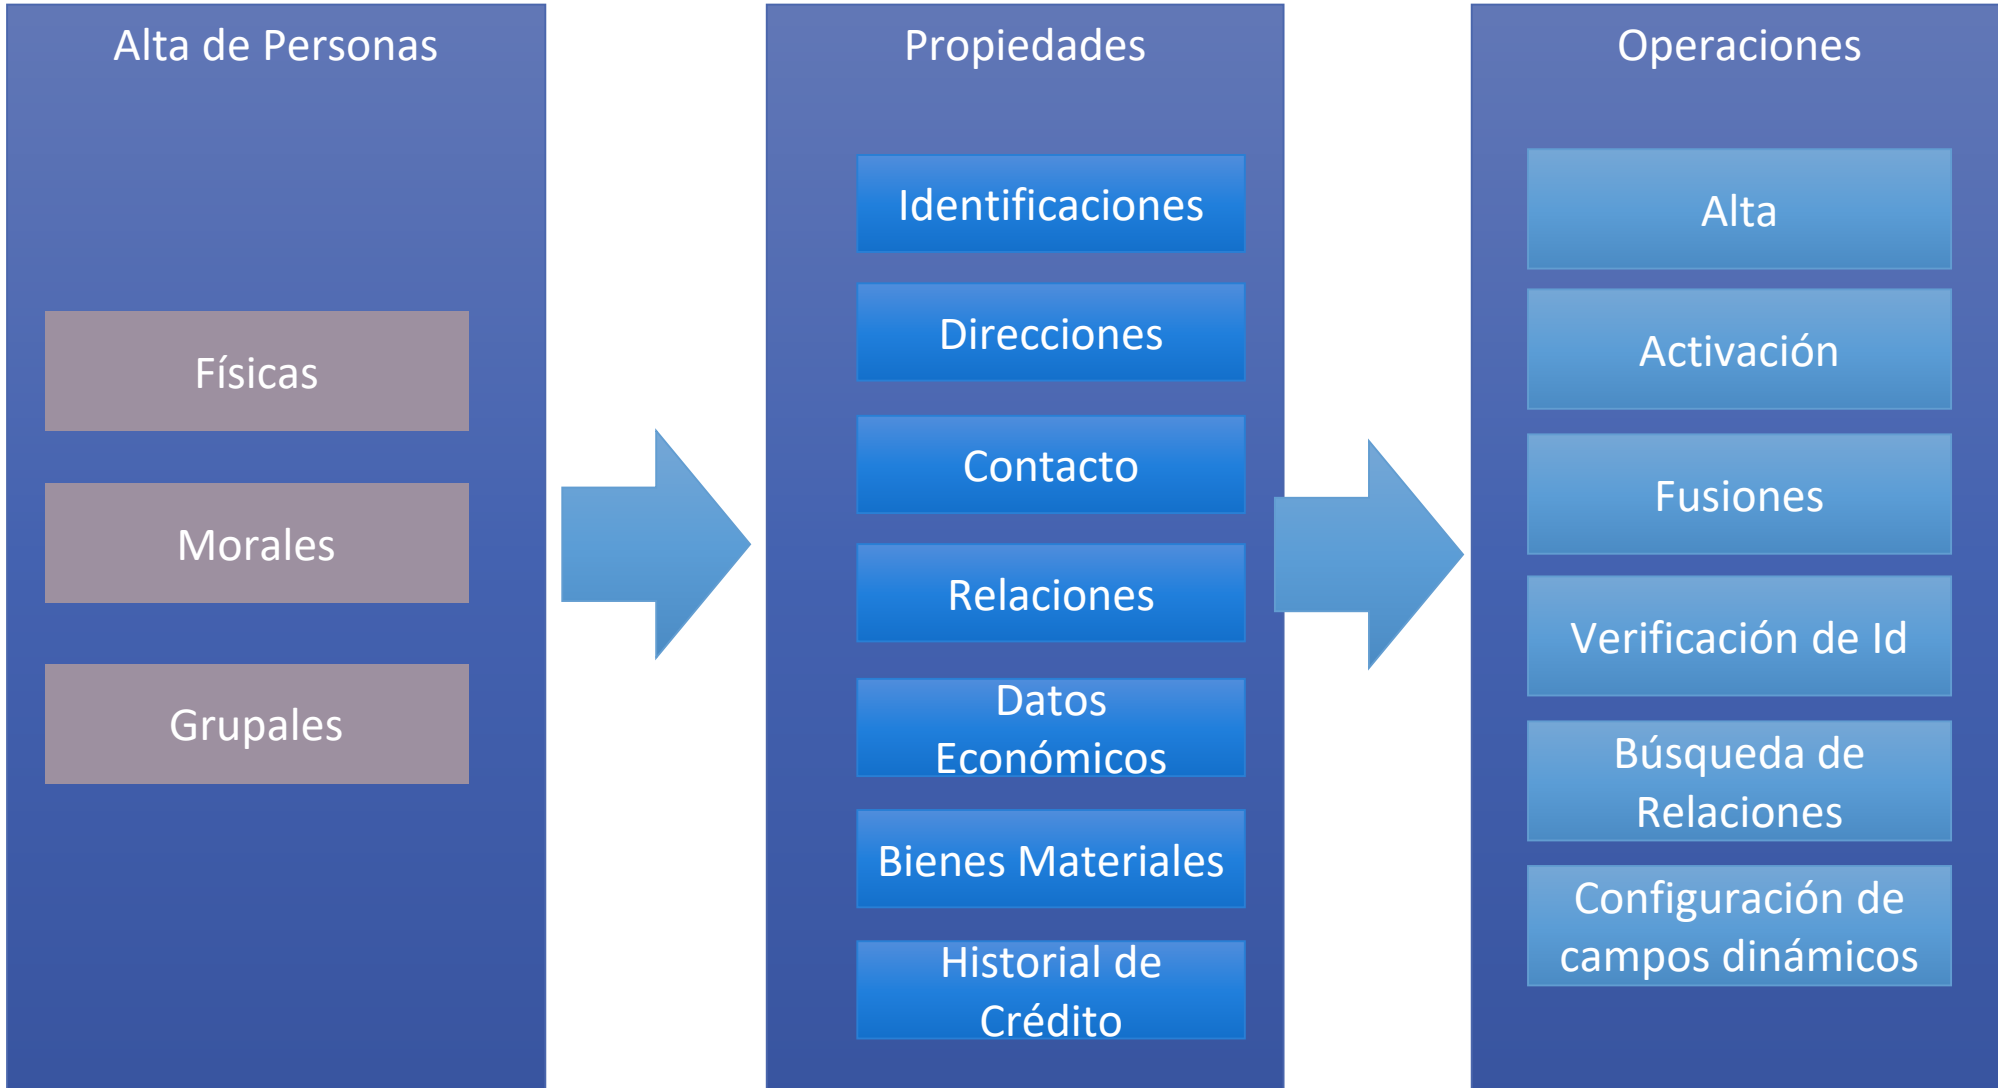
Alta de Personas

Físicas

Morales

Grupales

Propiedades

Identificaciones

Direcciones

Contacto

Relaciones

Datos Económicos

Bienes Materiales

Historial de Crédito

Operaciones

Alta

Activación

Fusiones

Verificación de Id

Búsqueda de Relaciones

Configuración de campos dinámicos